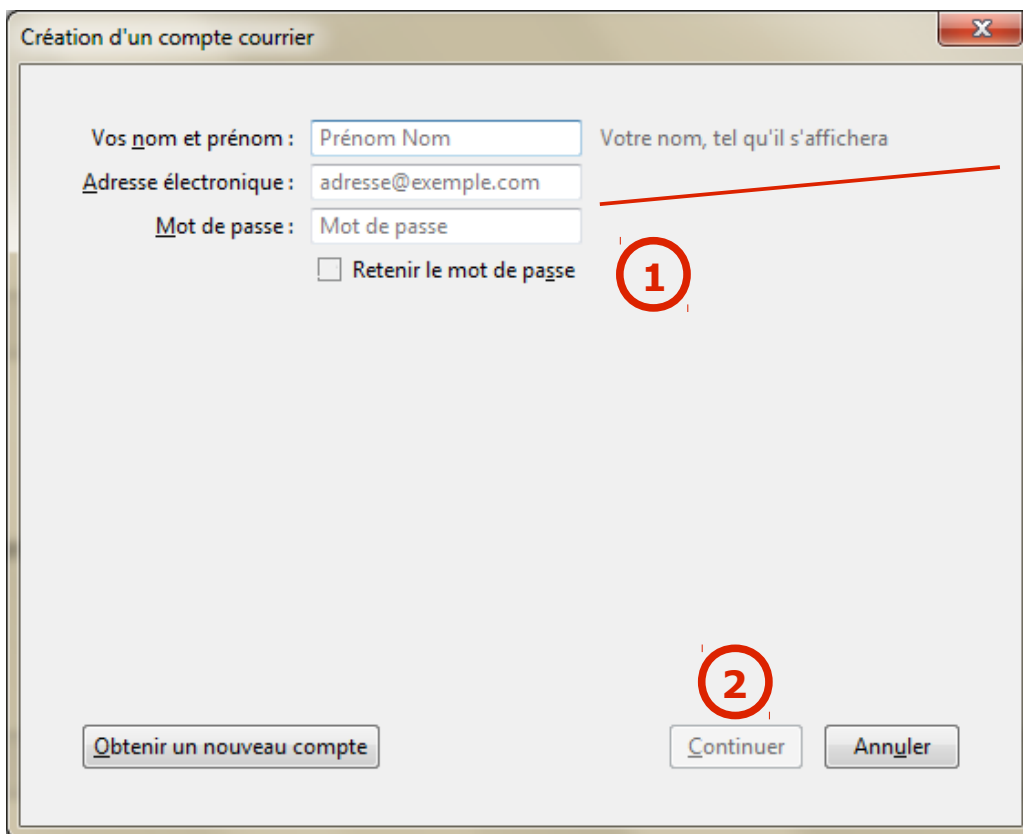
Création d'un compte courrier

Vos nom et prénom : Prénom Nom Votre nom, tel qu'il s'affichera

Adresse électronique : adresse@exemple.com

Mot de passe : Mot de passe

Retenir le mot de passe

1

2

Obtenir un nouveau compte

Continuer

Annuler